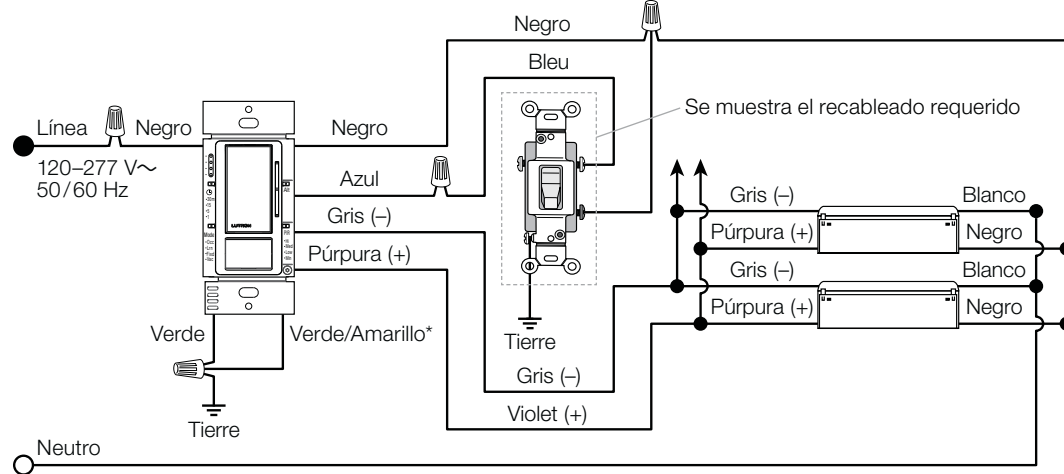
Negro

Bleu

Se muestra el recableado requerido

Línea

Negro

Negro

120–277 V∼
50/60 Hz

Azul

Gris (–)

Púrpura (+)

Gris (–)

Blanco

Púrpura (+)

Negro

Gris (–)

Blanco

Púrpura (+)

Negro

Verde

Verde/Amarillo*

Tierre

Gris (–)

Violet (+)

Tierre

Neutro

LUTRON